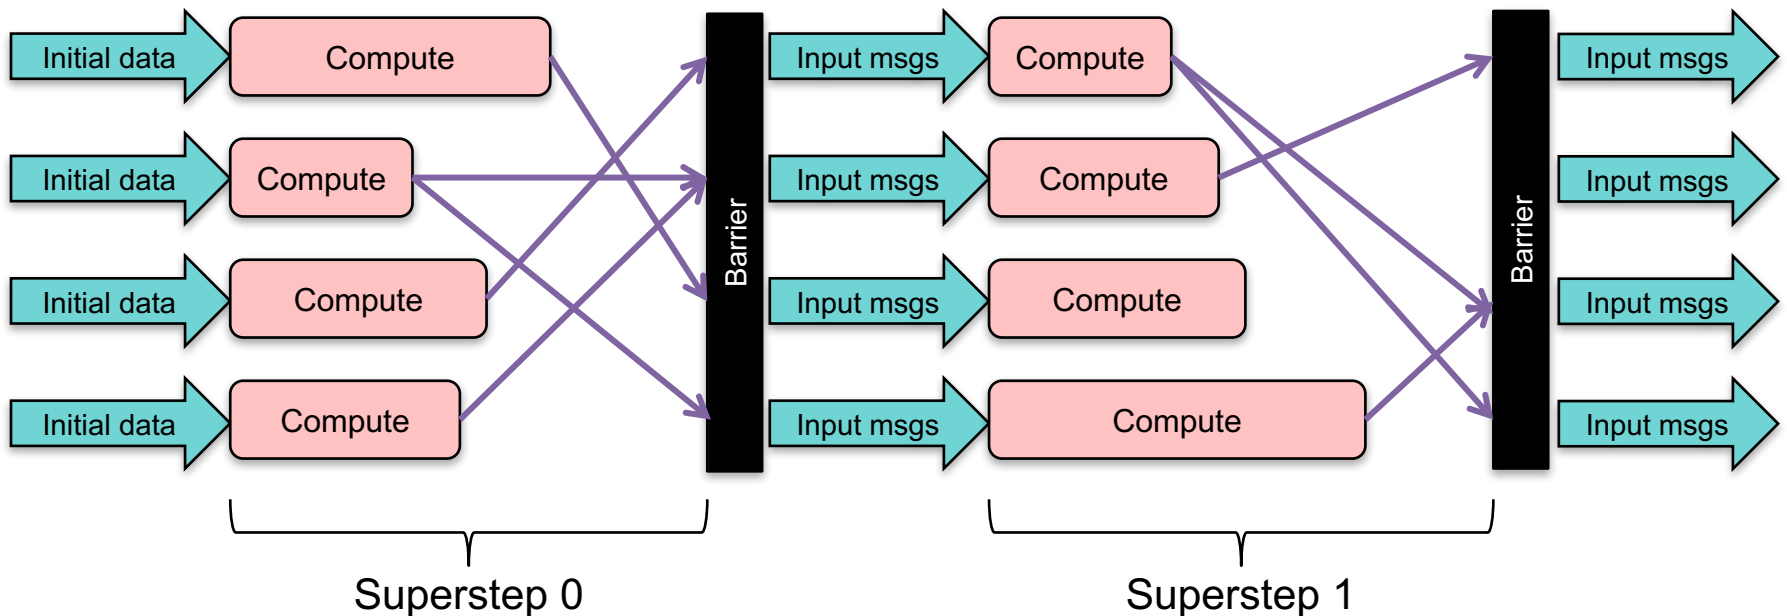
Initial data
Compute
Initial data
Compute
Initial data
Compute
Initial data
Compute
Barrier
Input msgs
Compute
Input msgs
Compute
Input msgs
Compute
Input msgs
Compute
Barrier
Input msgs
Input msgs
Input msgs
Input msgs
Superstep 0
Superstep 1